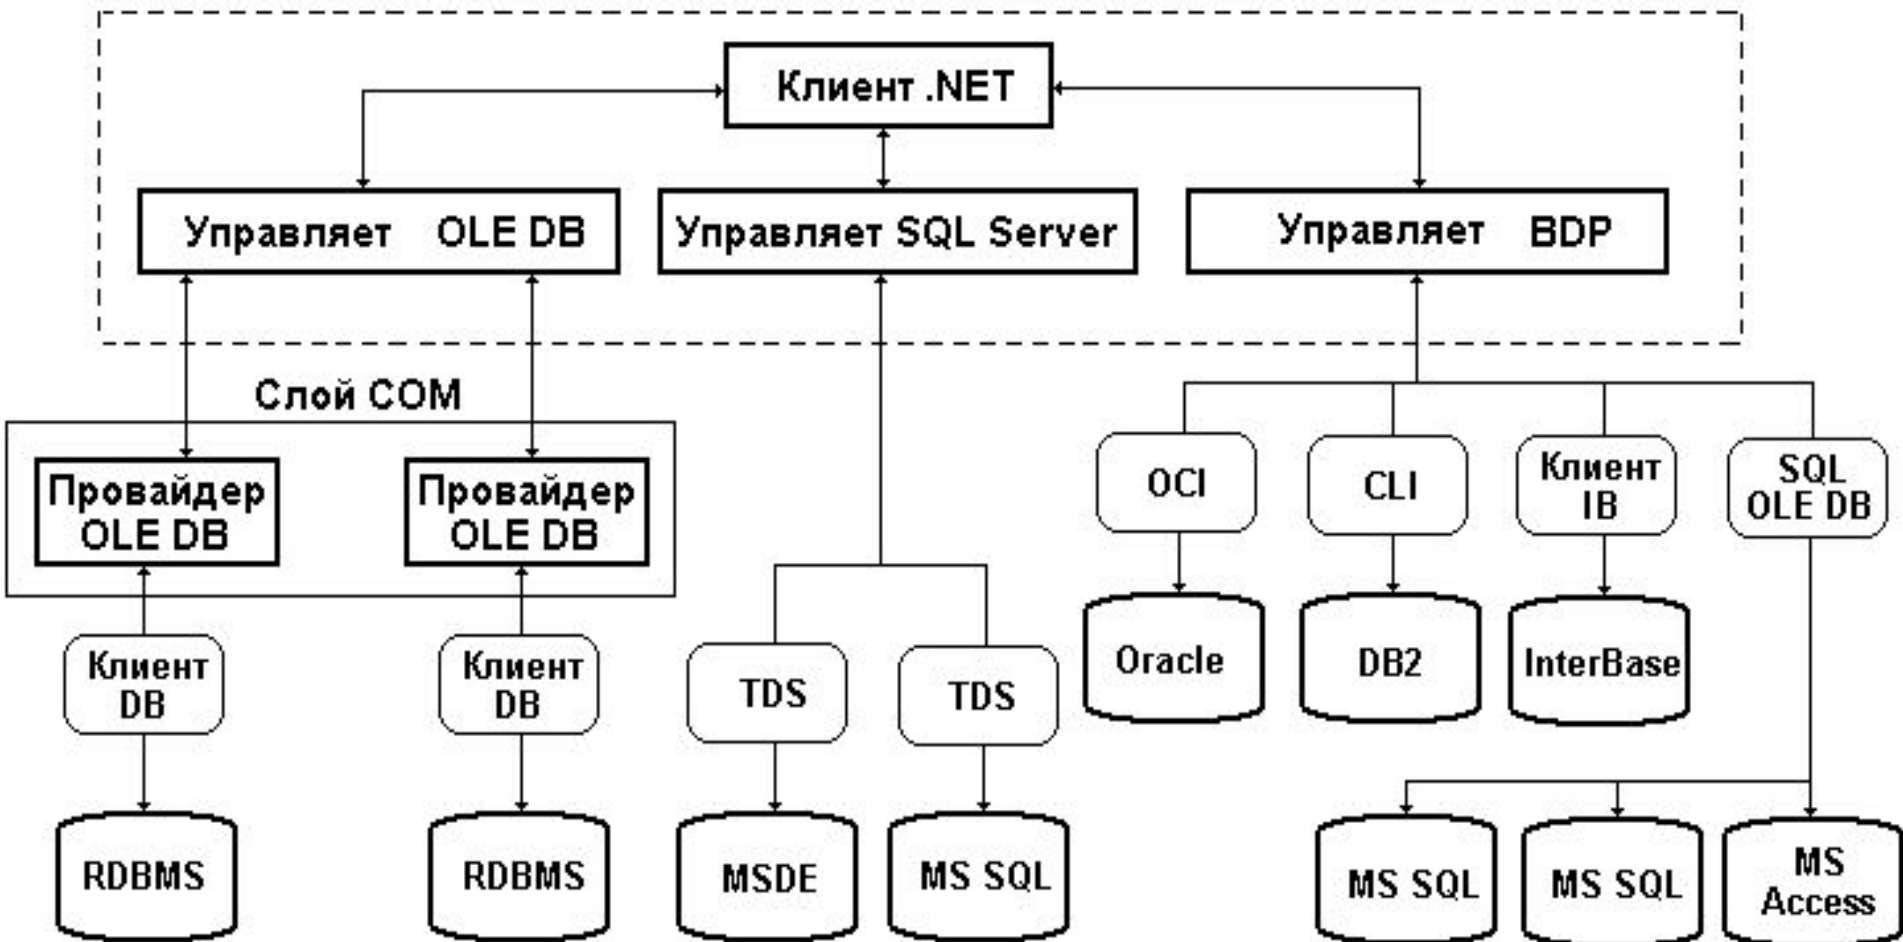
Клиент .NET

Управляет OLE DB

Управляет SQL Server

Управляет BDP

Слой COM

Провайдер OLE DB

Провайдер OLE DB

Клиент DB

Клиент DB

RDBMS

RDBMS

TDS

TDS

MSDE

MS SQL

OCI

CLI

Клиент IB

SQL OLE DB

Oracle

DB2

InterBase

MS SQL

MS SQL

MS Access